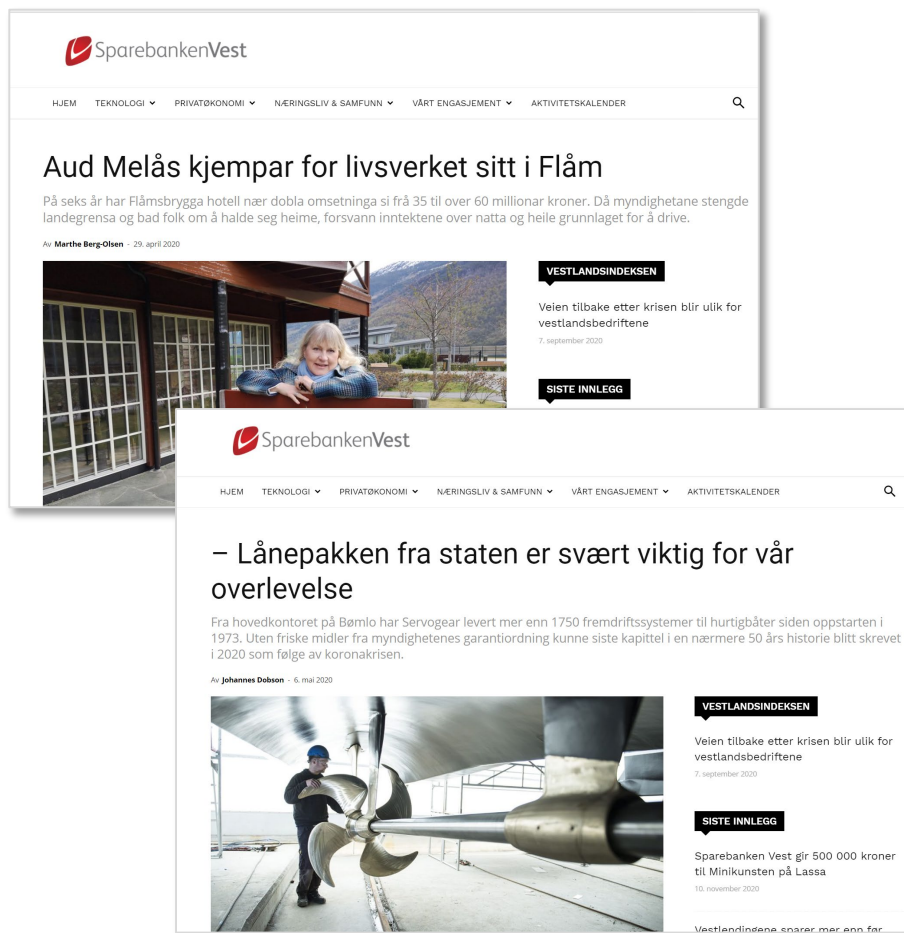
SparebankenVest

HJEM TEKNOLOGI PRIVATØKONOMI NÆRINGSLIV & SAMFUNN VÅRT ENGASJEMENT AKTIVITETSKALENDER

Aud Melås kjempar for livsverket sitt i Flåm

På seks år har Flåmsbrygga hotell nær dobla omsetninga si frå 35 til over 60 millionar kroner. Då myndighetane stengde landegrensa og bad folk om å halde seg heime, forsvann inntektene over natta og heile grunnlaget for å drive.

Av Marthe Berg-Olsen - 29. april 2020

VESTLANDSINDEKSEN

Veien tilbake etter krisen blir ulik for vestlandsbedriftene

7. september 2020

SISTE INNLEGG

SparebankenVest

HJEM TEKNOLOGI PRIVATØKONOMI NÆRINGSLIV & SAMFUNN VÅRT ENGASJEMENT AKTIVITETSKALENDER

– Lånepakken fra staten er svært viktig for vår overlevelse

Fra hovedkontoret på Bømlo har Servogear levert mer enn 1750 fremdriftssystemer til hurtigbåter siden oppstarten i 1973. Uten friske midler fra myndighetenes garantiordning kunne siste kapittel i en nærmere 50 års historie blitt skrevet i 2020 som følge av koronakrisen.

Av Johannes Dobson - 6. mai 2020

VESTLANDSINDEKSEN

Veien tilbake etter krisen blir ulik for vestlandsbedriftene

7. september 2020

SISTE INNLEGG

Sparebanken Vest gir 500 000 kroner til Minikunsten på Lassa

10. november 2020

Vestlendingene sparer mer enn før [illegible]